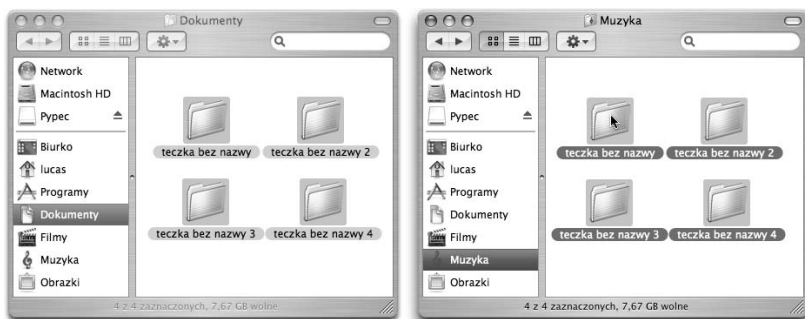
Dokumenty

Network
Macintosh HD
Pypec
Biurko
lucas
Programy
Dokumenty
Filmy
Muzyka
Obrazki

teczka bez nazwy
teczka bez nazwy 2
teczka bez nazwy 3
teczka bez nazwy 4

4 z 4 zaznaczonych, 7,67 GB wolne

Muzyka

Network
Macintosh HD
Pypec
Biurko
lucas
Programy
Dokumenty
Filmy
Muzyka
Obrazki

teczka bez nazwy
teczka bez nazwy 2
teczka bez nazwy 3
teczka bez nazwy 4

4 z 4 zaznaczonych, 7,67 GB wolne